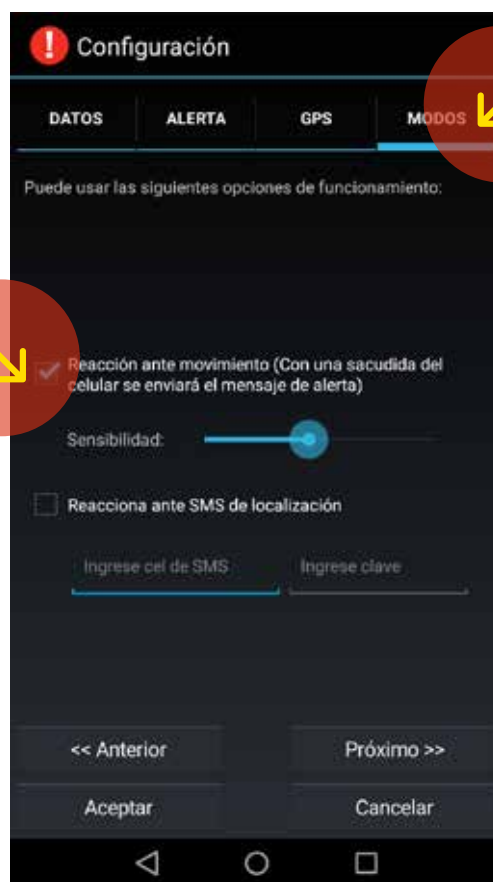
Configuración

DATOS | ALERTA | GPS | MODOS

Puede usar las siguientes opciones de funcionamiento:

Reacción ante movimiento (Con una sacudida del celular se enviará el mensaje de alerta)

Sensibilidad:

Reacciona ante SMS de localización

Ingrese cel de SMS

Ingrese clave

<< Anterior

Próximo >>

Aceptar

Cancelar